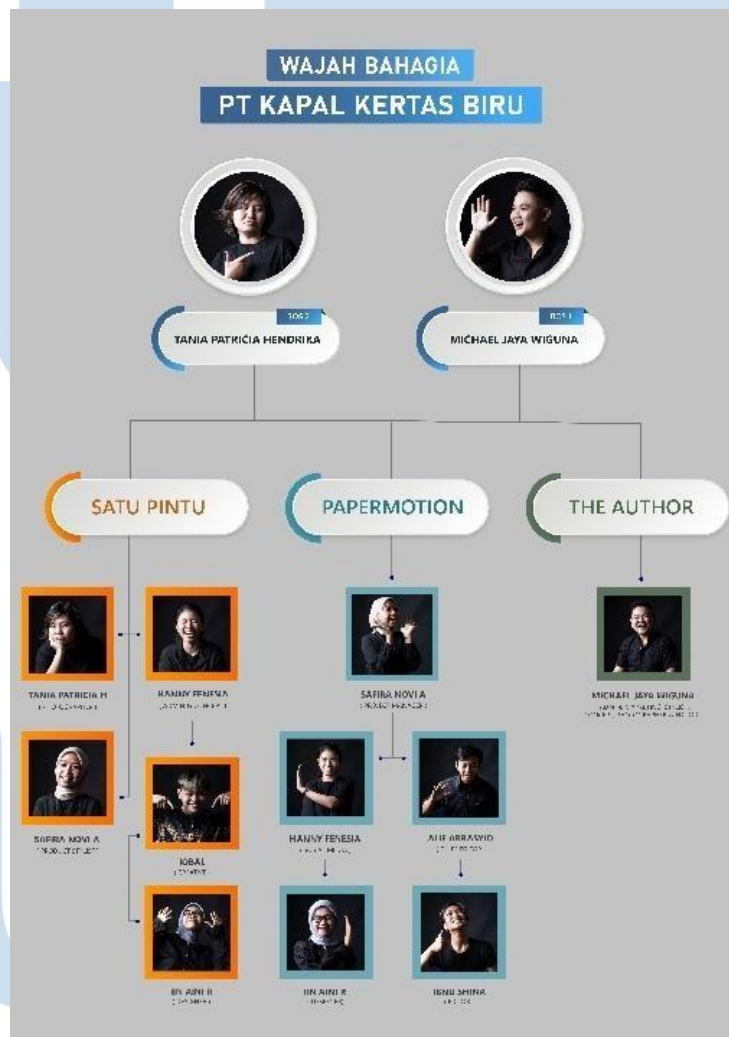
WAJAH BAHAGIA
PT KAPAL KERTAS BIRU

BOS 2
TANIA PATRICIA HENDRIKA

BOS 1
MICHAEL JAYA WIGUNA

SATU PINTU

PAPERMOTION

THE AUTHOR

TANIA PATRICIA H
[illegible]

HANNY FENESIA
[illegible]

SAFIRA NOVITA
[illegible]

IQBAL
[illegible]

IIN AINI R
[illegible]

SAFIRA NOVITA
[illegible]

HANNY FENESIA
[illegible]

ALIF ARRASYID
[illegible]

IIN AINI R
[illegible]

IBNU SHINA
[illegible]

MICHAEL JAYA WIGUNA
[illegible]